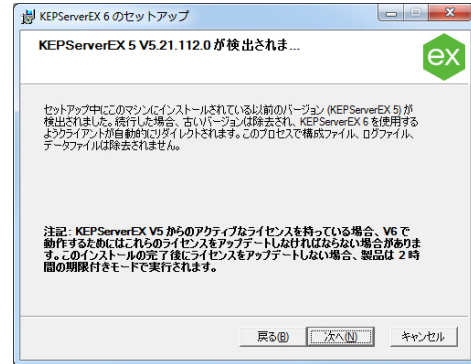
KEPServerEX 6 のセットアップ

KEPServerEX 5 V5.21.112.0 が検出されま...

ex

セットアップ中にこのマシンにインストールされている以前のバージョン (KEPServerEX 5) が検出されました。続行した場合、古いバージョンは除去され、KEPServerEX 6 を使用するようクライアントが自動的にリダイレクトされます。このプロセスで構成ファイル、ログファイル、データファイルは除去されません。

注記: KEPServerEX V5 からのアクティブなライセンスを持っている場合、V6 で動作するためにはこれらのライセンスをアップデートしなければならない場合があります。このインストールの完了後にライセンスをアップデートしない場合、製品は 2 時間の期限付きモードで実行されます。

戻る(B)　次へ(N)　キャンセル